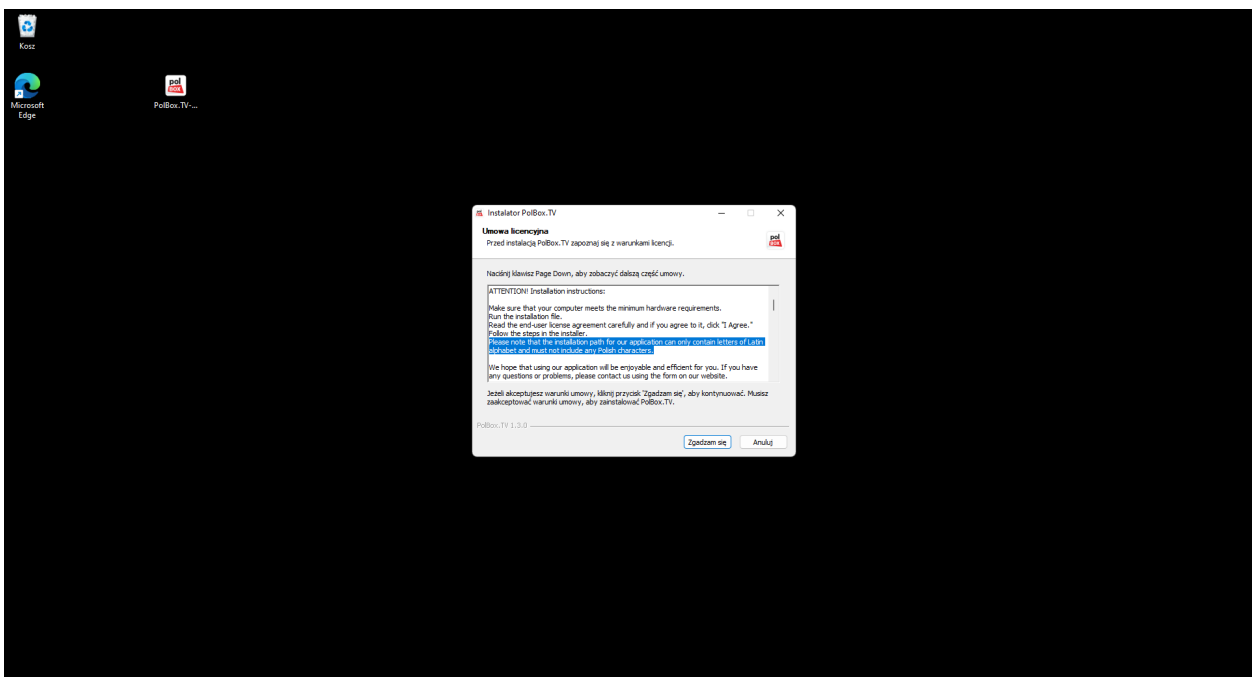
Kosz

Microsoft Edge

pol BOX

PolBox.TV-...

Instalator PolBox.TV

Umowa licencyjna

Przed instalacją PolBox.TV zapoznaj się z warunkami licencji.

pol BOX

Naciśnij klawisz Page Down, aby zobaczyć dalszą część umowy.

ATTENTION! Installation instructions:

Make sure that your computer meets the minimum hardware requirements.
Run the installation file.
Read the end-user license agreement carefully and if you agree to it, click "I Agree."
Follow the steps in the installer.
Please note that the installation path for our application can only contain letters of Latin alphabet and must not include any Polish characters.

We hope that using our application will be enjoyable and efficient for you. If you have any questions or problems, please contact us using the form on our website.

Jeżeli akceptujesz warunki umowy, kliknij przycisk 'Zgadzam się', aby kontynuować. Musisz zaakceptować warunki umowy, aby zainstalować PolBox.TV.

PolBox.TV 1.3.0

Zgadzam się

Anuluj